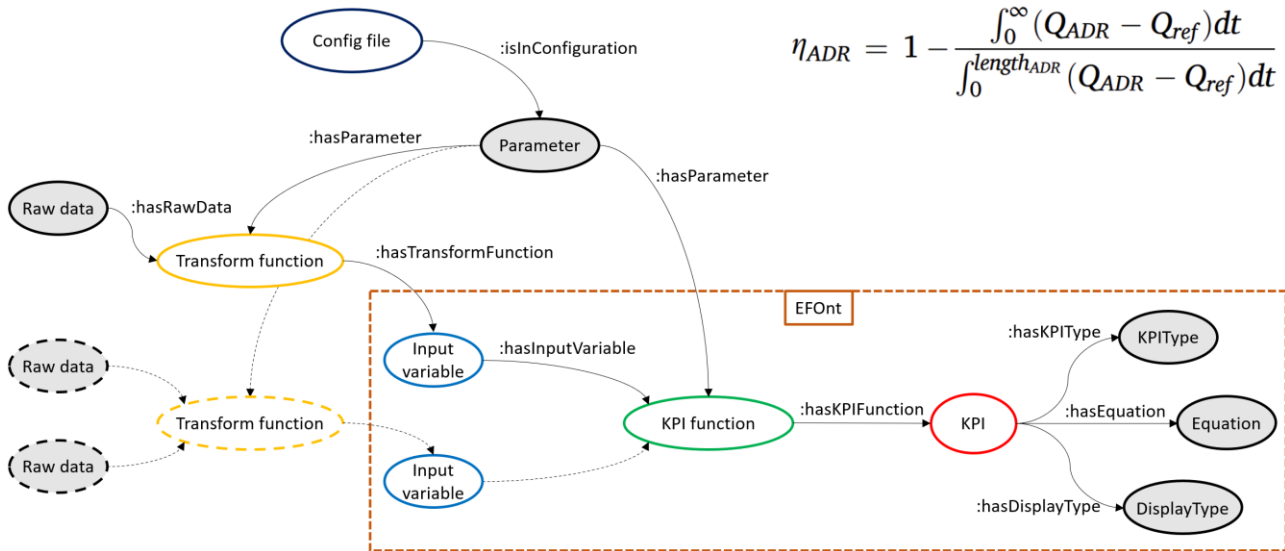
Config file

:isInConfiguration

$\eta_{ADR} = 1 - \frac{\int_0^{\infty}(Q_{ADR} - Q_{ref})dt}{\int_0^{length_{ADR}}(Q_{ADR} - Q_{ref})dt}$

:hasParameter

Parameter

:hasParameter

Raw data

:hasRawData

Transform function

:hasTransformFunction

EFOnt

:hasKPIType

KPIType

Input variable

:hasInputVariable

Raw data

Transform function

KPI function

:hasKPIFunction

KPI

:hasEquation

Equation

Raw data

Input variable

:hasDisplayType

DisplayType